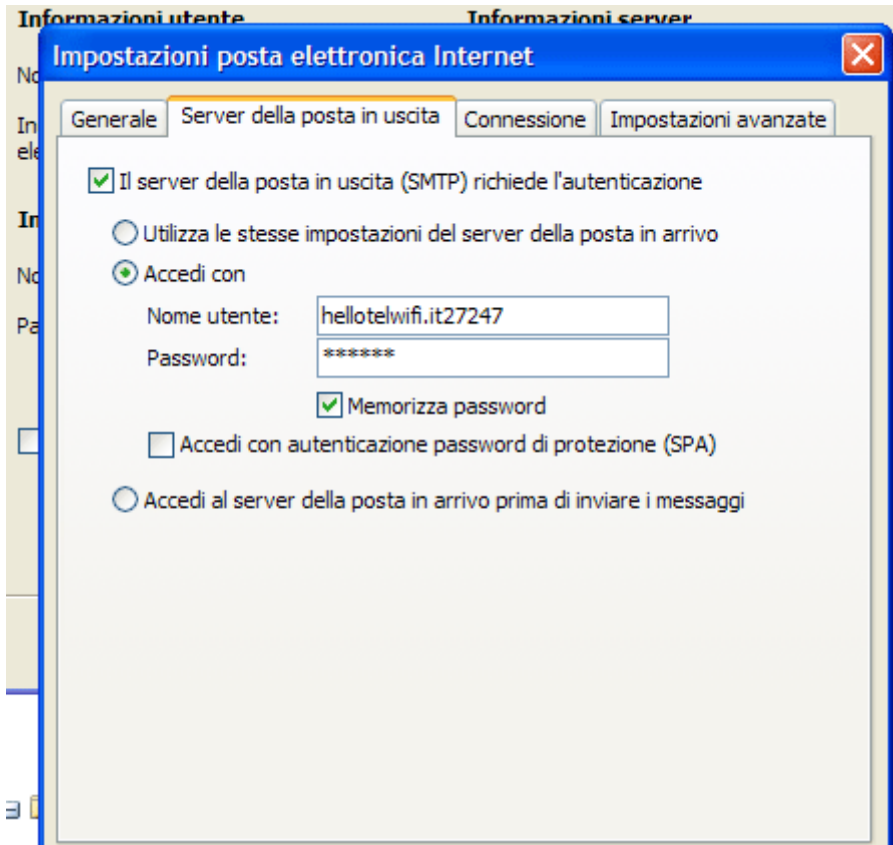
Informazioni utente

Informazioni server

No

In
ele

In

No

Pa

Impostazioni posta elettronica Internet

Generale | Server della posta in uscita | Connessione | Impostazioni avanzate

Il server della posta in uscita (SMTP) richiede l'autenticazione

Utilizza le stesse impostazioni del server della posta in arrivo

Accedi con

Nome utente: hellotelwifi.it27247

Password: ******

Memorizza password

Accedi con autenticazione password di protezione (SPA)

Accedi al server della posta in arrivo prima di inviare i messaggi